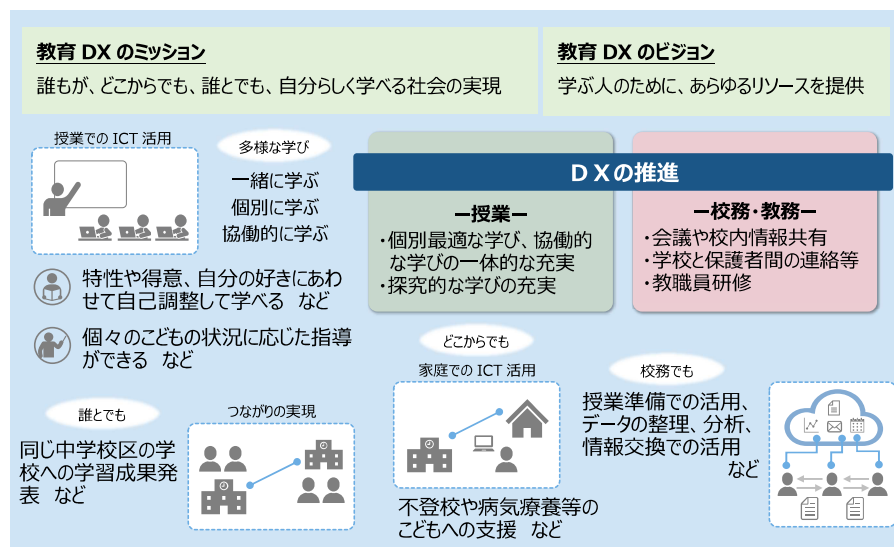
教育 DX のミッション
誰もが、どこからでも、誰とでも、自分らしく学べる社会の実現

教育 DX のビジョン
学ぶ人のために、あらゆるリソースを提供

授業での ICT 活用

多様な学び
一緒に学ぶ
個別に学ぶ
協働的に学ぶ

特性や得意、自分の好きにあわせて自己調整して学べる　など

個々のこどもの状況に応じた指導ができる　など

ＤＸの推進

ー授業ー
・個別最適な学び、協働的な学びの一体的な充実
・探究的な学びの充実

ー校務・教務ー
・会議や校内情報共有
・学校と保護者間の連絡等
・教職員研修

どこからでも
家庭での ICT 活用

校務でも
授業準備での活用、データの整理、分析、情報交換での活用
など

誰とでも
同じ中学校区の学校への学習成果発表　など

つながりの実現

不登校や病気療養等のこどもへの支援　など